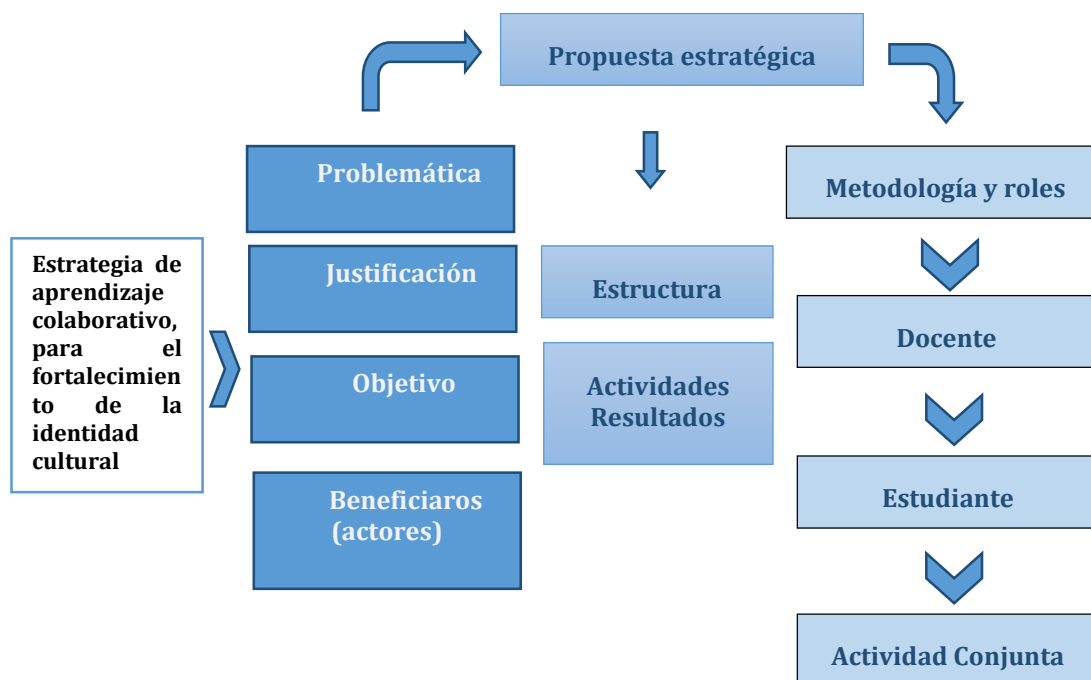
Propuesta estratégica

Estrategia de aprendizaje colaborativo, para el fortalecimiento de la identidad cultural

Problemática

Justificación

Objetivo

Beneficiaros (actores)

Estructura

Actividades Resultados

Metodología y roles

Docente

Estudiante

Actividad Conjunta